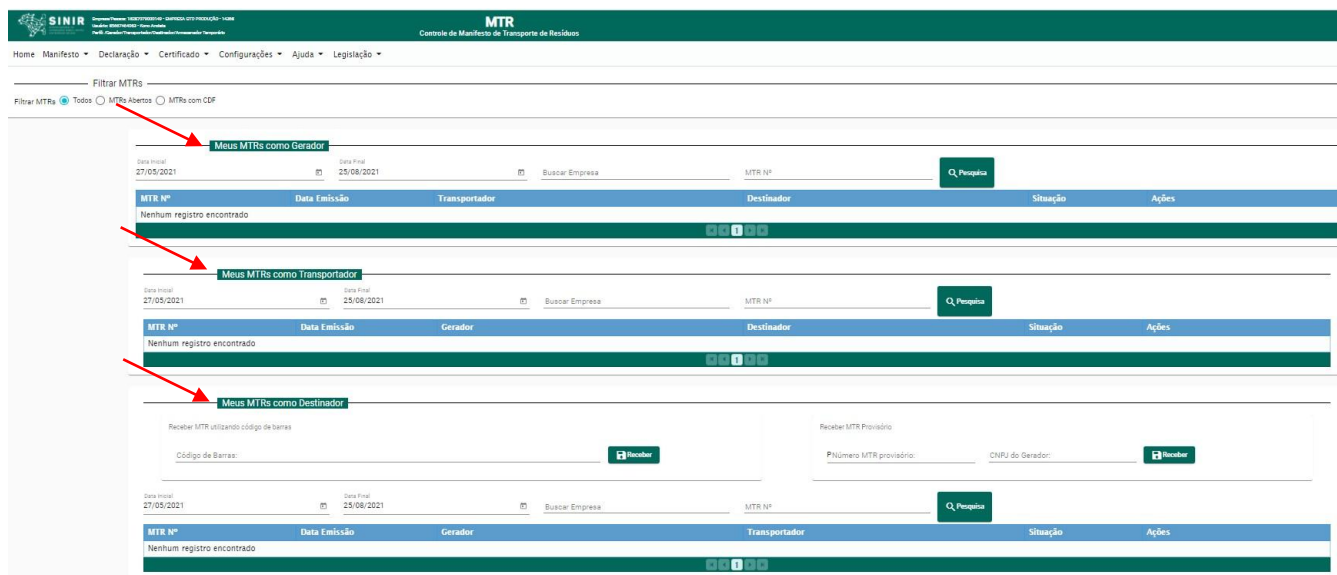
SINIR

Empresa/Pessoa: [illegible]
Usuário: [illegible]
Perfil: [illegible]

MTR
Controle de Manifesto de Transporte de Resíduos

Home Manifesto ▾ Declaração ▾ Certificado ▾ Configurações ▾ Ajuda ▾ Legislação ▾

Filtrar MTRs

Filtrar MTRs Todos MTRs Abertos MTRs com CDF

Meus MTRs como Gerador

Data Inicial 27/05/2021 Data Final 25/08/2021 Buscar Empresa MTR Nº Pesquisa

| MTR Nº | Data Emissão | Transportador | Destinador | Situação | Ações |
|---|---|---|---|---|---|
| Nenhum registro encontrado | | | | | |

1

Meus MTRs como Transportador

Data Inicial 27/05/2021 Data Final 25/08/2021 Buscar Empresa MTR Nº Pesquisa

| MTR Nº | Data Emissão | Gerador | Destinador | Situação | Ações |
|---|---|---|---|---|---|
| Nenhum registro encontrado | | | | | |

1

Meus MTRs como Destinador

Receber MTR utilizando código de barras

Código de Barras: Receber

Receber MTR Provisório

Número MTR provisório: CNPJ do Gerador: Receber

Data Inicial 27/05/2021 Data Final 25/08/2021 Buscar Empresa MTR Nº Pesquisa

| MTR Nº | Data Emissão | Gerador | Transportador | Situação | Ações |
|---|---|---|---|---|---|
| Nenhum registro encontrado | | | | | |

1